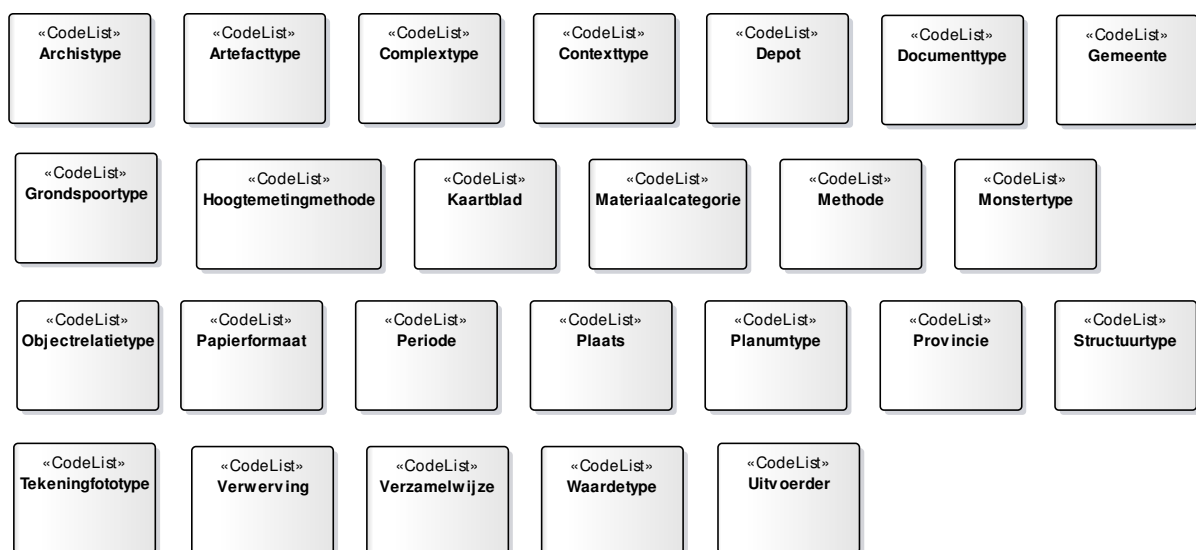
«CodeList»
Archistype

«CodeList»
Artefacttype

«CodeList»
Complextype

«CodeList»
Contexttype

«CodeList»
Depot

«CodeList»
Documenttype

«CodeList»
Gemeente

«CodeList»
Grondspoortype

«CodeList»
Hoogtemetingmethode

«CodeList»
Kaartblad

«CodeList»
Materiaalcategorie

«CodeList»
Methode

«CodeList»
Monstertype

«CodeList»
Objectrelatietype

«CodeList»
Papierformaat

«CodeList»
Periode

«CodeList»
Plaats

«CodeList»
Planumtype

«CodeList»
Provincie

«CodeList»
Structuurtype

«CodeList»
Tekeningfototype

«CodeList»
Verwerving

«CodeList»
Verzamelwijze

«CodeList»
Waardetype

«CodeList»
Uitvoerder